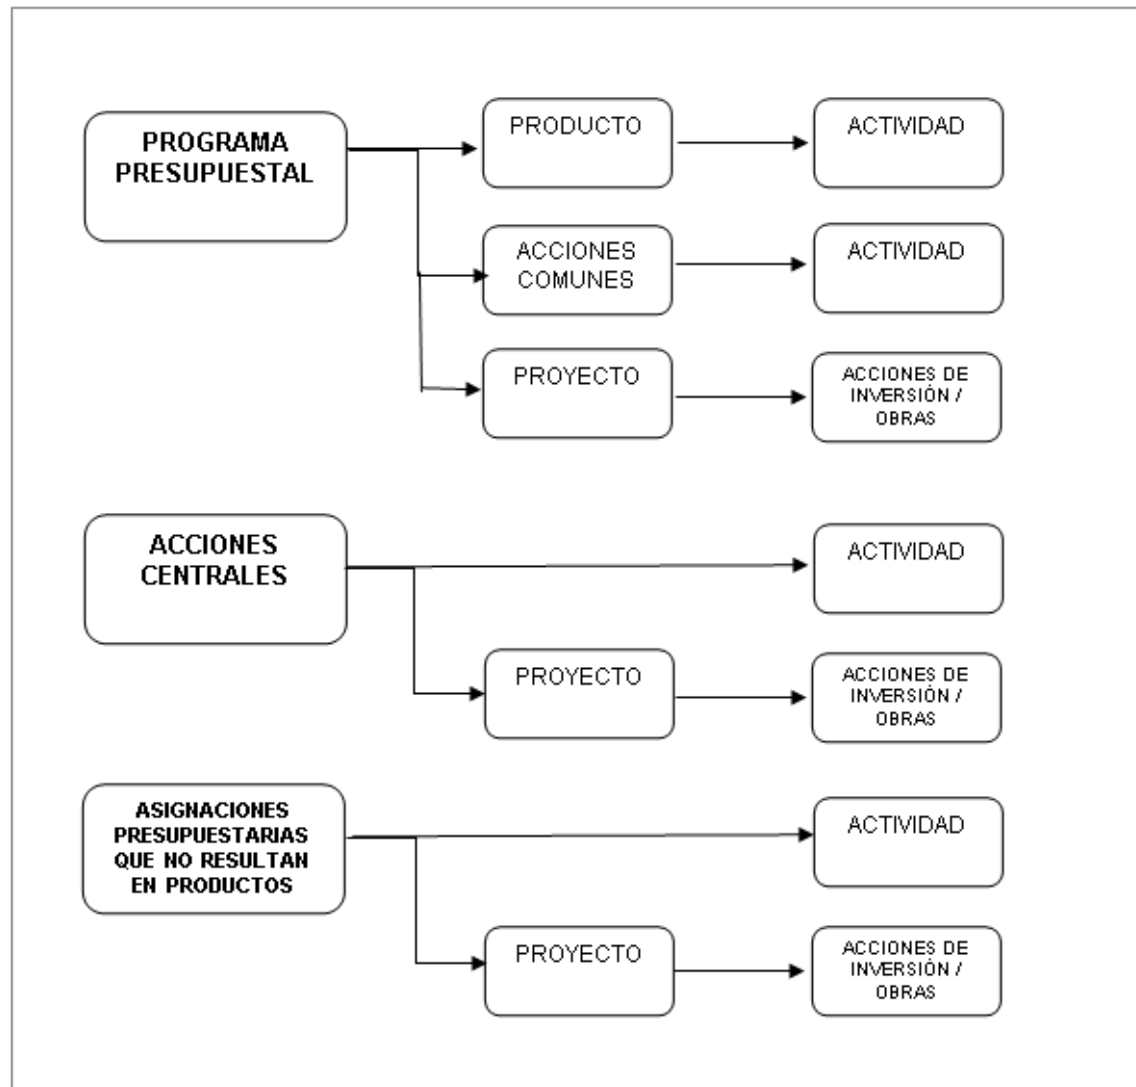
PROGRAMA PRESUPUESTAL

PRODUCTO

ACTIVIDAD

ACCIONES COMUNES

ACTIVIDAD

PROYECTO

ACCIONES DE INVERSIÓN / OBRAS

ACCIONES CENTRALES

ACTIVIDAD

PROYECTO

ACCIONES DE INVERSIÓN / OBRAS

ASIGNACIONES PRESUPUESTARIAS QUE NO RESULTAN EN PRODUCTOS

ACTIVIDAD

PROYECTO

ACCIONES DE INVERSIÓN / OBRAS